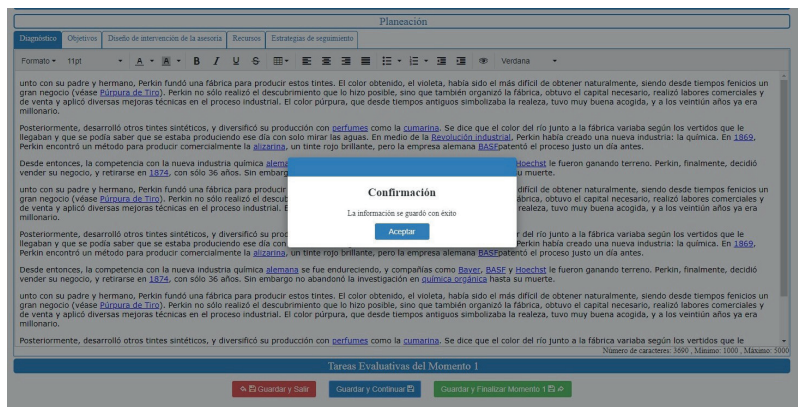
Planeación

Diagnóstico | Objetivos | Diseño de intervención de la asesoría | Recursos | Estrategias de seguimiento

Formato 11pt Verdana

unto con su padre y hermano, Perkin fundó una fábrica para producir estos tintes. El color obtenido, el violeta, había sido el más difícil de obtener naturalmente, siendo desde tiempos fenicios un gran negocio (véase Púrpura de Tiro). Perkin no sólo realizó el descubrimiento que lo hizo posible, sino que también organizó la fábrica, obtuvo el capital necesario, realizó labores comerciales y de venta y aplicó diversas mejoras técnicas en el proceso industrial. El color púrpura, que desde tiempos antiguos simbolizaba la realeza, tuvo muy buena acogida, y a los veintiún años ya era millonario.

Posteriormente, desarrolló otros tintes sintéticos, y diversificó su producción con perfumes como la cumarina. Se dice que el color del río junto a la fábrica variaba según los vertidos que le llegaban y que se podía saber que se estaba produciendo ese día con sólo mirar las aguas. En medio de la Revolución industrial, Perkin había creado una nueva industria: la química. En 1869, Perkin encontró un método para producir comercialmente la alizarina, un tinte rojo brillante, pero la empresa alemana BASFpatentó el proceso justo un día antes.

Desde entonces, la competencia con la nueva industria química alemana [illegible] Hoechst le fueron ganando terreno. Perkin, finalmente, decidió vender su negocio, y retirarse en 1874, con sólo 36 años. Sin embargo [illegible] u muerte.

unto con su padre y hermano, Perkin fundó una fábrica para producir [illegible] difícil de obtener naturalmente, siendo desde tiempos fenicios un gran negocio (véase Púrpura de Tiro). Perkin no sólo realizó el descub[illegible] capital necesario, realizó labores comerciales y de venta y aplicó diversas mejoras técnicas en el proceso industrial. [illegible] tuvo muy buena acogida, y a los veintiún años ya era millonario.

Posteriormente, desarrolló otros tintes sintéticos, y diversificó su pro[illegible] variaba según los vertidos que le llegaban y que se podía saber que se estaba produciendo ese día con sólo mirar las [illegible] Perkin había creado una nueva industria: la química. En 1869, Perkin encontró un método para producir comercialmente la alizarina, un tinte rojo brillante, pero la empresa alemana BASFpatentó el proceso justo un día antes.

Desde entonces, la competencia con la nueva industria química alemana se fue endureciendo, y compañías como Bayer, BASF y Hoechst le fueron ganando terreno. Perkin, finalmente, decidió vender su negocio, y retirarse en 1874, con sólo 36 años. Sin embargo no abandonó la investigación en química orgánica hasta su muerte.

unto con su padre y hermano, Perkin fundó una fábrica para producir estos tintes. El color obtenido, el violeta, había sido el más difícil de obtener naturalmente, siendo desde tiempos fenicios un gran negocio (véase Púrpura de Tiro). Perkin no sólo realizó el descubrimiento que lo hizo posible, sino que también organizó la fábrica, obtuvo el capital necesario, realizó labores comerciales y de venta y aplicó diversas mejoras técnicas en el proceso industrial. El color púrpura, que desde tiempos antiguos simbolizaba la realeza, tuvo muy buena acogida, y a los veintiún años ya era millonario.

Posteriormente, desarrolló otros tintes sintéticos, y diversificó su producción con perfumes como la cumarina. Se dice que el color del río junto a la fábrica variaba según los vertidos que le

Número de caracteres: 3690 , Mínimo: 1000 , Máximo: 5000

Confirmación

La información se guardó con éxito

Aceptar

Tareas Evaluativas del Momento 1

Guardar y Salir | Guardar y Continuar | Guardar y Finalizar Momento 1